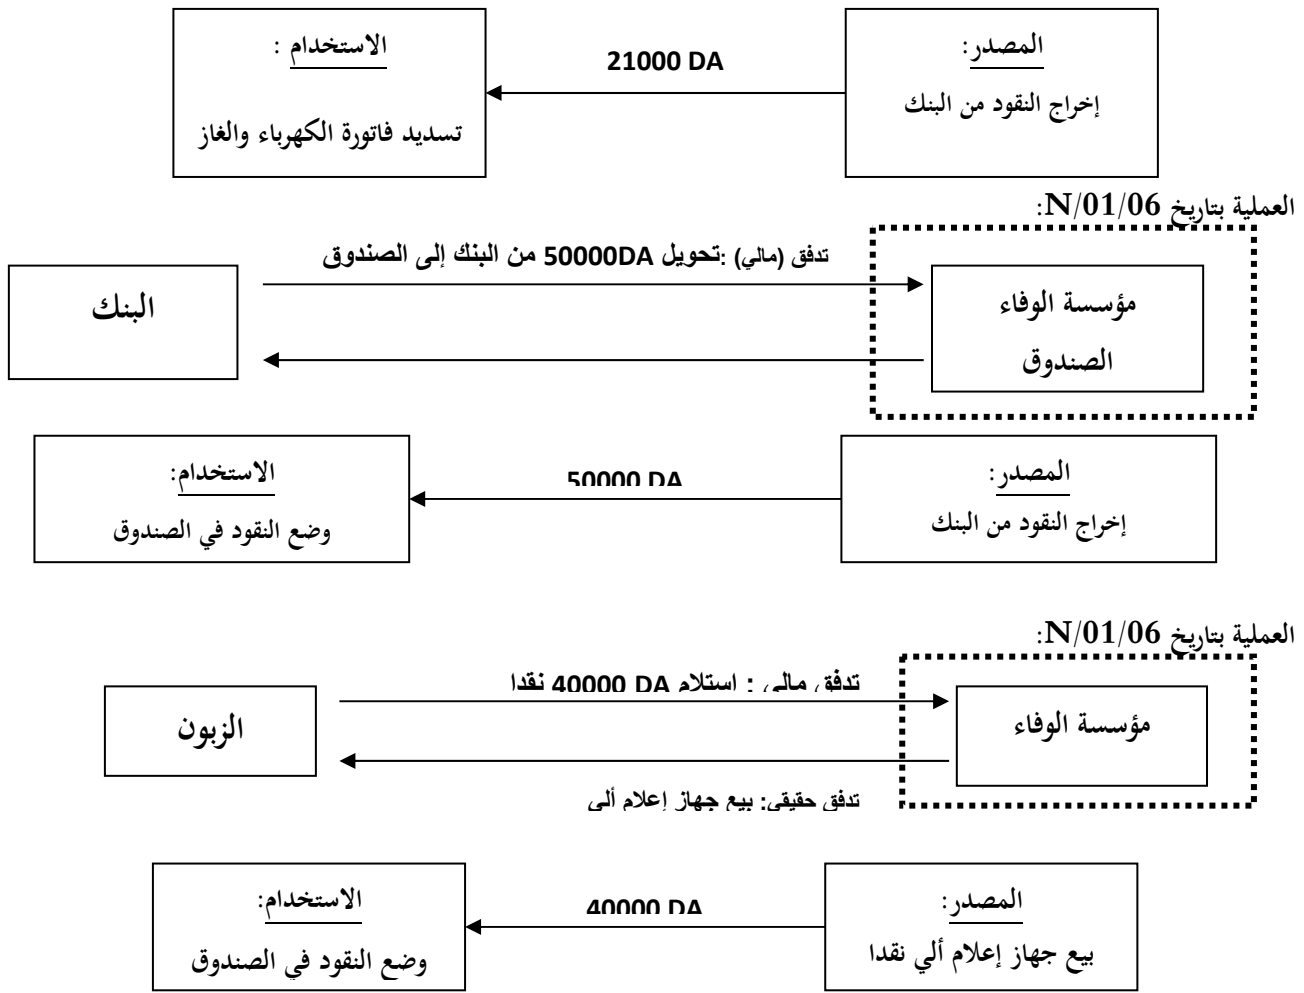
المصدر:
إخراج النقود من البنك

21000 DA

الاستخدام :
تسديد فاتورة الكهرباء والغاز

العملية بتاريخ N/01/06:

البنك

تدفق (مالي) :تحويل 50000DA من البنك إلى الصندوق

مؤسسة الوفاء
الصندوق

المصدر:
إخراج النقود من البنك

50000 DA

الاستخدام:
وضع النقود في الصندوق

العملية بتاريخ N/01/06:

الزبون

تدفق مالي : استلام 40000 DA نقدا

مؤسسة الوفاء

تدفق حقيقي: بيع جهاز إعلام آلي

المصدر:
بيع جهاز إعلام آلي نقدا

40000 DA

الاستخدام:
وضع النقود في الصندوق